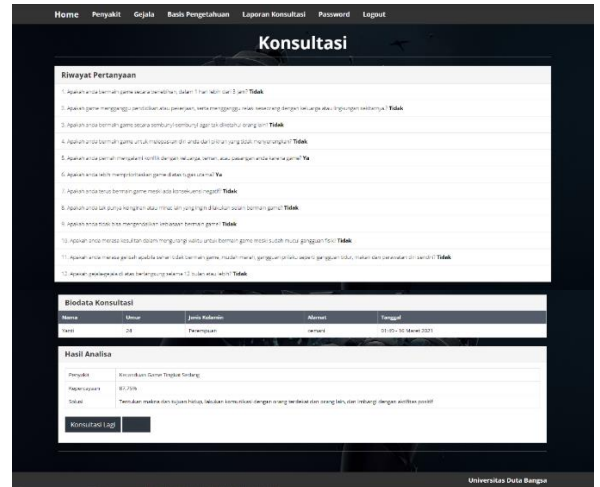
Home Penyakit Gejala Basis Pengetahuan Laporan Konsultasi Password Logout

Konsultasi

Riwayat Pertanyaan

1. Apakah anda bermain game secara berlebihan, dalam 1 hari lebih dari 3 jam? Tidak

2. Apakah game mengganggu pendidikan atau pekerjaan, serta mengganggu relasi seseorang dengan keluarga atau lingkungan sekitarnya? Tidak

3. Apakah anda bermain game secara sembunyi-sembunyi agar tak diketahui orang lain? Tidak

4. Apakah anda bermain game untuk melepaskan diri anda dari pikiran yang buruk menyenangkan? Tidak

5. Apakah anda pernah mengalami konflik dengan keluarga, teman, atau pasangan anda karena game? Ya

6. Apakah anda lebih memprioritaskan game diatas tugas utama? Ya

7. Apakah anda terus bermain game meski ada konsekuensi negatif? Tidak

8. Apakah anda tak punya keinginan atau minat lain yang ingin dilakukan selain bermain game? Tidak

9. Apakah anda tidak bisa mengendalikan kebiasaan bermain game? Tidak

10. Apakah anda merasa kesulitan dalam mengurangi waktu untuk bermain game meski sudah mulai gangguan fisik? Tidak

11. Apakah anda merasa gelisah apabila sehari tidak bermain game, mudah marah, gangguan prilaku seperti gangguan tidur, makan dan perawatan diri sendiri? Tidak

12. Apakah gejala-gejala di atas berlangsung selama 12 bulan atau lebih? Tidak

Biodata Konsultasi

| Nama | Umur | Jenis Kelamin | Alamat | Tanggal |
|---|---|---|---|---|
| Yanti | 28 | Perempuan | semarang | 01:00 - 16 Maret 2021 |

Hasil Analisa

| Penyakit | Kecanduan Game Tingkat Sedang |
|---|---|
| Kepercayaan | 87.75% |
| Solusi | Temukan makna dan tujuan hidup, lakukan komunikasi dengan orang terdekat dan orang lain, dan imbangi dengan aktifitas positif |

Konsultasi Lagi

Universitas Duta Bangsa